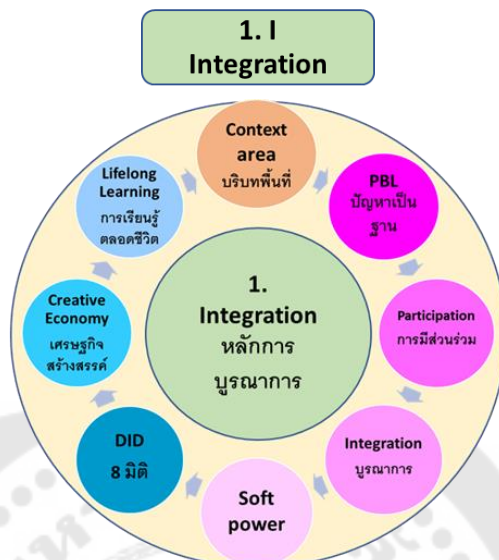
1. I
Integration

Context area
บริบทพื้นที่

PBL
ปัญหาเป็นฐาน

Participation
การมีส่วนร่วม

Integration
บูรณาการ

Soft power

DID
8 มิติ

Creative Economy
เศรษฐกิจสร้างสรรค์

Lifelong Learning
การเรียนรู้ตลอดชีวิต

1. Integration
หลักการบูรณาการ